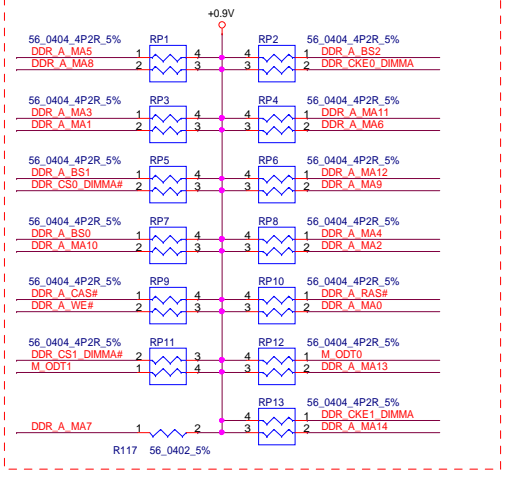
+0.9V

56_0404_4P2R_5%
DDR_A_MA5
DDR_A_MA8
1
2
RP1
4
3
4
3
RP2
56_0404_4P2R_5%
1 DDR_A_BS2
2 DDR_CKE0_DIMMA

56_0404_4P2R_5%
DDR_A_MA3
DDR_A_MA1
1
2
RP3
4
3
4
3
RP4
56_0404_4P2R_5%
1 DDR_A_MA11
2 DDR_A_MA6

56_0404_4P2R_5%
DDR_A_BS1
DDR_CS0_DIMMA#
1
2
RP5
4
3
4
3
RP6
56_0404_4P2R_5%
1 DDR_A_MA12
2 DDR_A_MA9

56_0404_4P2R_5%
DDR_A_BS0
DDR_A_MA10
1
2
RP7
4
3
4
3
RP8
56_0404_4P2R_5%
1 DDR_A_MA4
2 DDR_A_MA2

56_0404_4P2R_5%
DDR_A_CAS#
DDR_A_WE#
1
2
RP9
4
3
4
3
RP10
56_0404_4P2R_5%
1 DDR_A_RAS#
2 DDR_A_MA0

56_0404_4P2R_5%
DDR_CS1_DIMMA#
M_ODT1
2
1
RP11
3
4
4
3
RP12
56_0404_4P2R_5%
1 M_ODT0
2 DDR_A_MA13

RP13
56_0404_4P2R_5%
4
3
1 DDR_CKE1_DIMMA
2 DDR_A_MA14

DDR_A_MA7
1
2
R117 56_0402_5%